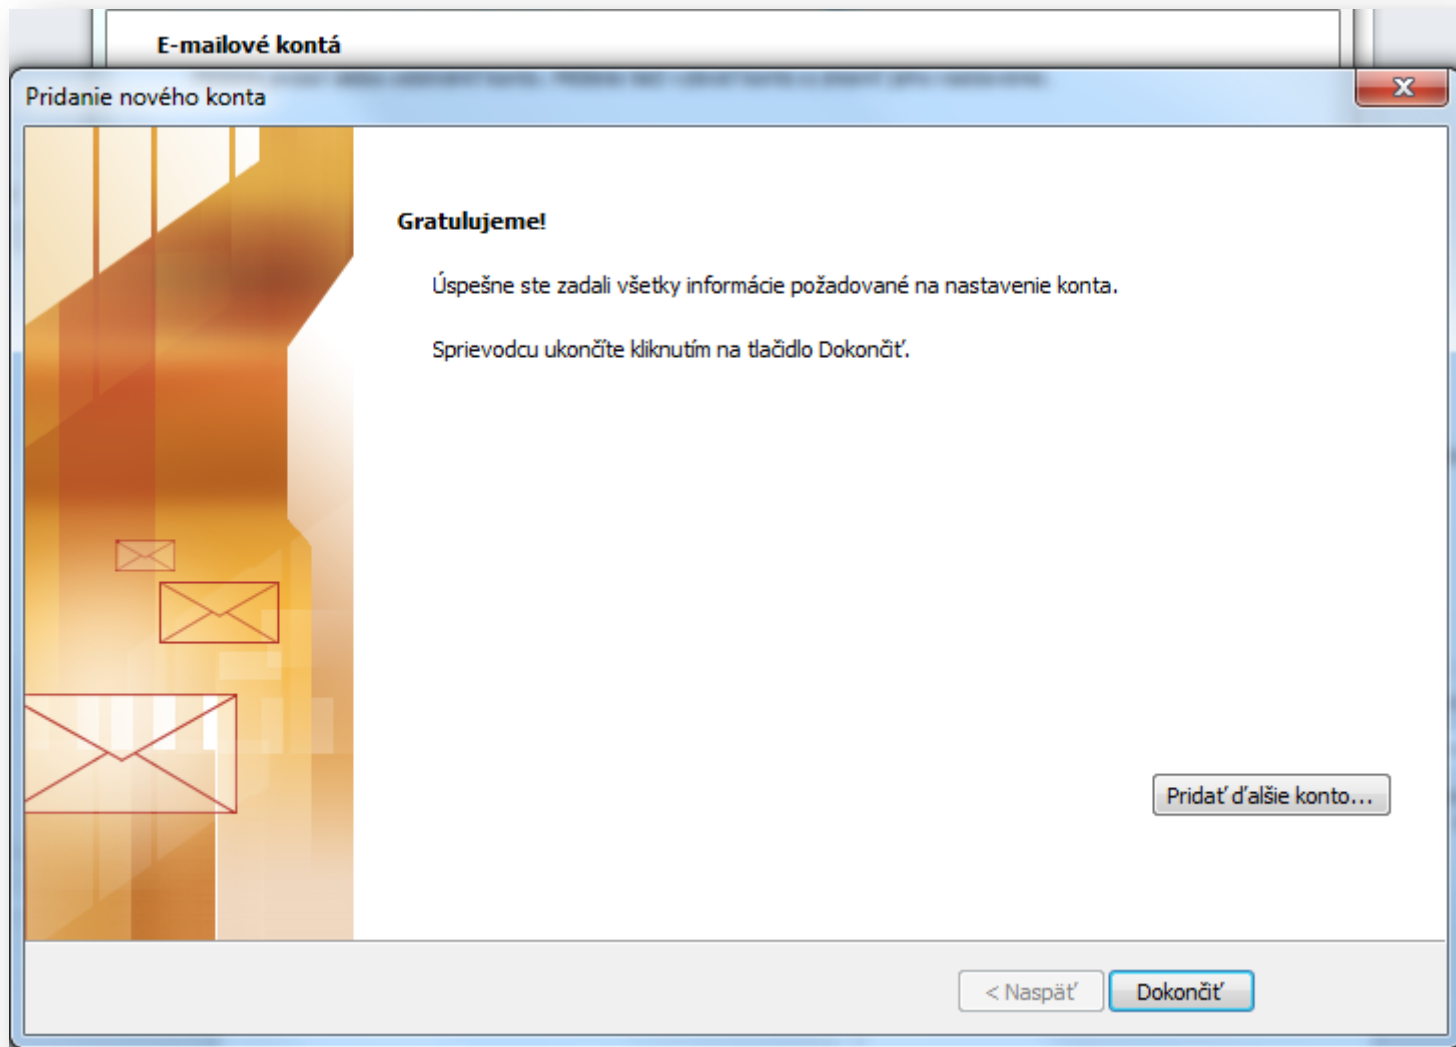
E-mailové kontá

Pridanie nového konta

Gratulujeme!

Úspešne ste zadali všetky informácie požadované na nastavenie konta.

Sprievodcu ukončíte kliknutím na tlačidlo Dokončiť.

Pridať ďalšie konto...

< Naspäť

Dokončiť